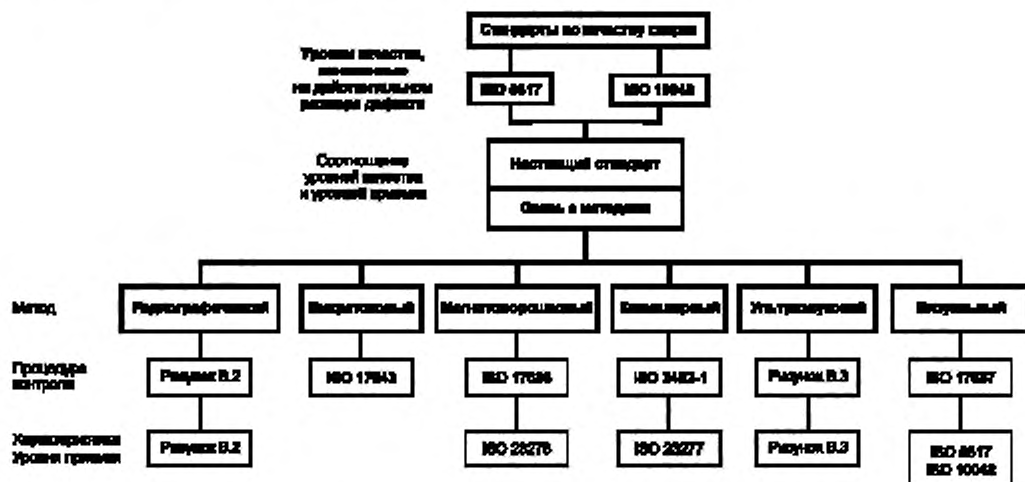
Стандарты по качеству сварки

Уровни качества, основанные на действительном размере дефекта

ISO 5817

ISO 10042

Соотношение уровней качества и уровней приемки

Настоящий стандарт

Связь с методами

Метод

Радиографический

Вихретоковый

Магнитопорошковый

Капиллярный

Ультразвуковой

Визуальный

Процедура контроля

Рисунок В.2

ISO 17643

ISO 17638

ISO 3452-1

Рисунок В.3

ISO 17637

Характеристика Уровня приемки

Рисунок В.2

ISO 23278

ISO 23277

Рисунок В.3

ISO 5817
ISO 10042